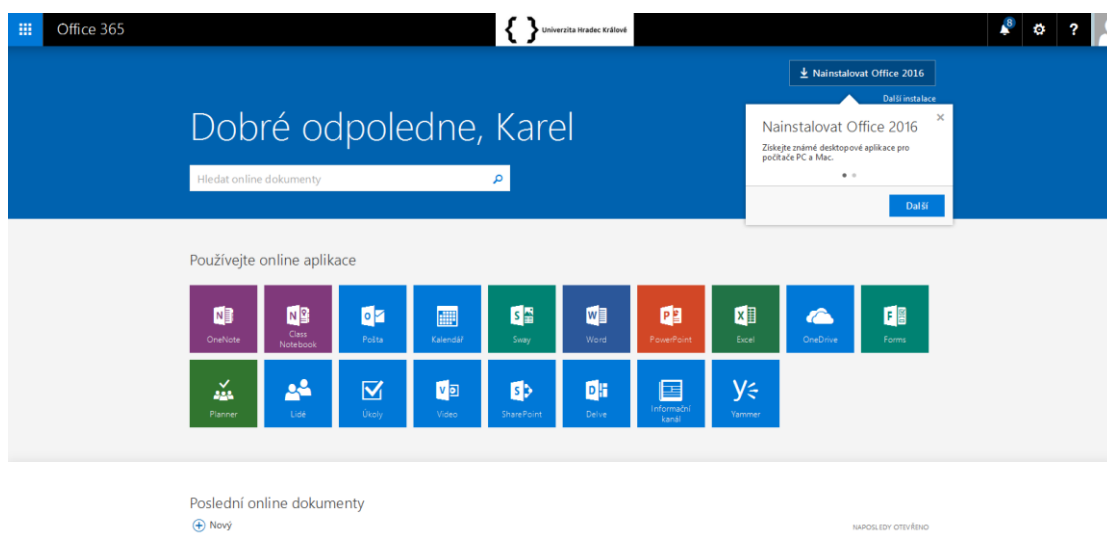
Office 365

Univerzita Hradec Králové

8

?

Nainstalovat Office 2016

Další instalace

Dobré odpoledne, Karel

Hledat online dokumenty

Nainstalovat Office 2016

Získejte známé desktopové aplikace pro počítače PC a Mac.

Další

Používejte online aplikace

OneNote
Class Notebook
Pošta
Kalendář
Sway
Word
PowerPoint
Excel
OneDrive
Forms
Planner
Lidé
Úkoly
Video
SharePoint
Delve
Informační kanál
Yammer

Poslední online dokumenty

Nový

NAPOSLEDY OTEVŘENO